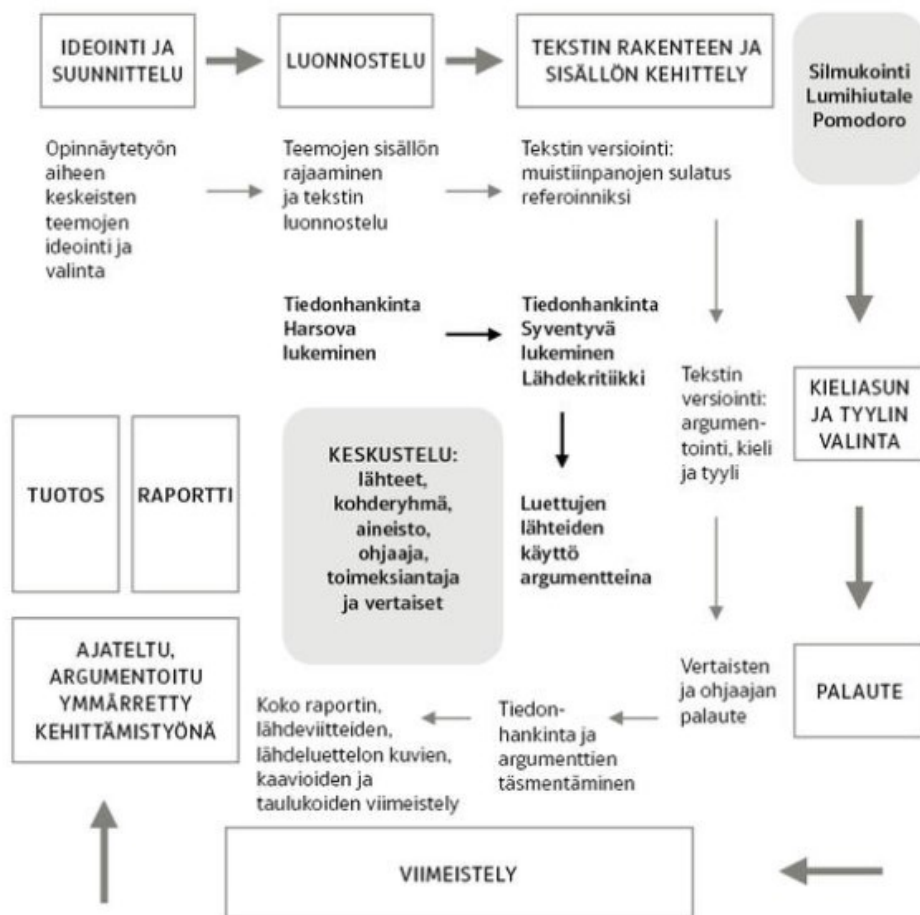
IDEOINTI JA SUUNNITTELU

LUONNOSTELU

TEKSTIN RAKENTEEN JA SISÄLLÖN KEHITTELY

Silmukointi
Lumihiutale
Pomodoro

Opinnäytetyön aiheen keskeisten teemojen ideointi ja valinta

Teemojen sisällön rajaaminen ja tekstin luonnostelu

Tekstin versiointi: muistiinpanojen sulatus referoinniksi

Tiedonhankinta
Harsova lukeminen

Tiedonhankinta
Syventyvä lukeminen
Lähdekritiikki

Tekstin versiointi: argumentointi, kieli ja tyyli

KIELIASUN JA TYYLIN VALINTA

TUOTOS

RAPORTTI

KESKUSTELU: lähteet, kohderyhmä, aineisto, ohjaaja, toimeksiantaja ja vertaiset

Luettujen lähteiden käyttö argumentteina

AJATELTU, ARGUMENTOITU YMMÄRRETTY KEHITTÄMISTYÖNÄ

Koko raportin, lähdeviitteiden, lähdeluettelon kuvien, kaavioiden ja taulukoiden viimeistely

Tiedonhankinta ja argumenttien täsmentäminen

Vertaisten ja ohjaajan palaute

PALAUTE

VIIMEISTELY